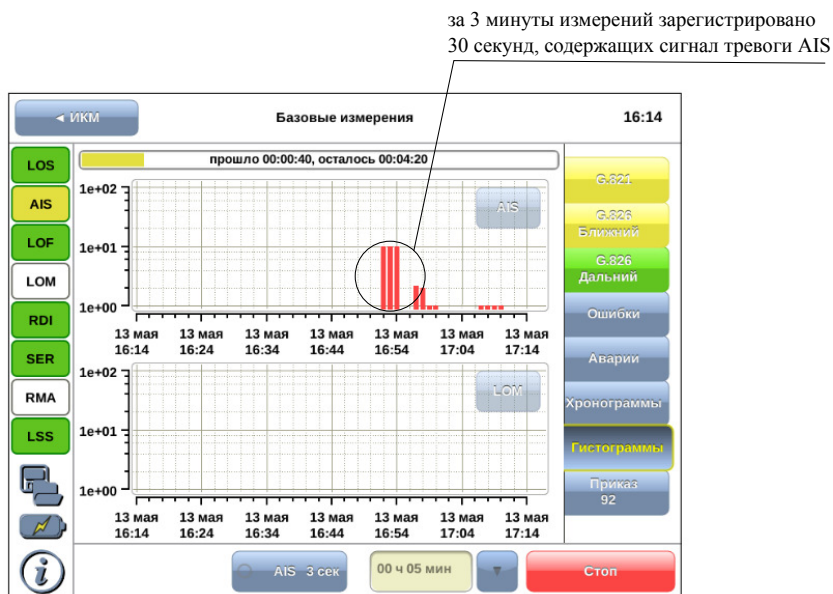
за 3 минуты измерений зарегистрировано 30 секунд, содержащих сигнал тревоги AIS

◄ ИКМ

Базовые измерения

16:14

LOS

AIS

LOF

LOM

RDI

SER

RMA

LSS

прошло 00:00:40, осталось 00:04:20

1e+02

1e+01

1e+00

AIS

13 мая 16:14

13 мая 16:24

13 мая 16:34

13 мая 16:44

13 мая 16:54

13 мая 17:04

13 мая 17:14

1e+02

1e+01

1e+00

LOM

13 мая 16:14

13 мая 16:24

13 мая 16:34

13 мая 16:44

13 мая 16:54

13 мая 17:04

13 мая 17:14

G.821

G.826 Ближний

G.826 Дальний

Ошибки

Аварии

Хронограммы

Гистограммы

Приказ 92

AIS 3 сек

00 ч 05 мин

Стоп